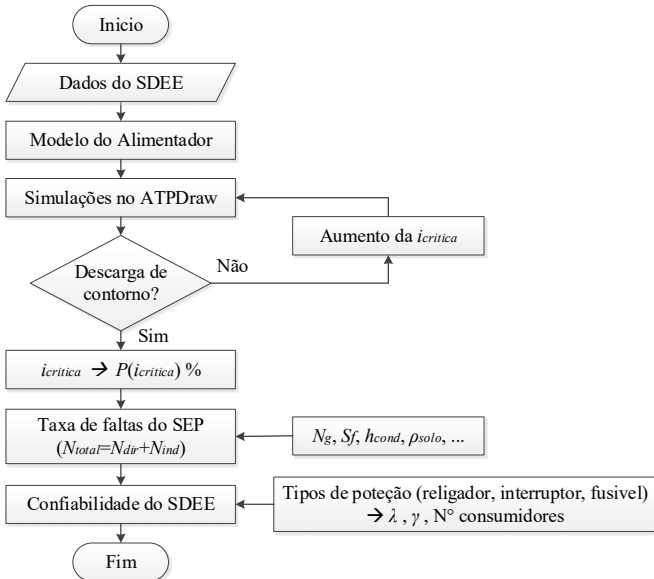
Inicio

Dados do SDEE

Modelo do Alimentador

Simulações no ATPDraw

Aumento da $i_{critica}$

Descarga de contorno?

Não

Sim

$i_{critica}$ → $P(i_{critica})$ %

Taxa de faltas do SEP ($N_{total}$=$N_{dir}$+$N_{ind}$)

$N_g$, $Sf$, $h_{cond}$, $\rho_{solo}$, ...

Confiabilidade do SDEE

Tipos de poteção (religador, interruptor, fusivel) → $\lambda$ , $\gamma$ , N° consumidores

Fim